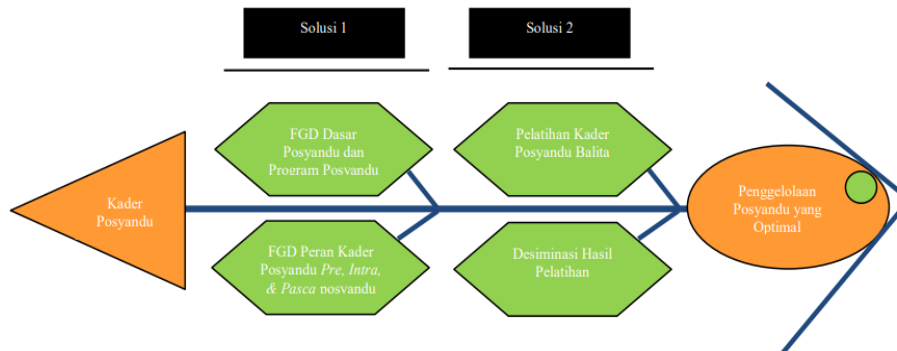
Solusi 1

Solusi 2

Kader Posyandu

FGD Dasar Posyandu dan Program Posvandu

FGD Peran Kader Posyandu *Pre, Intra, & Pasca* posvandu

Pelatihan Kader Posyandu Balita

Desiminasi Hasil Pelatihan

Penggelolaan Posyandu yang Optimal